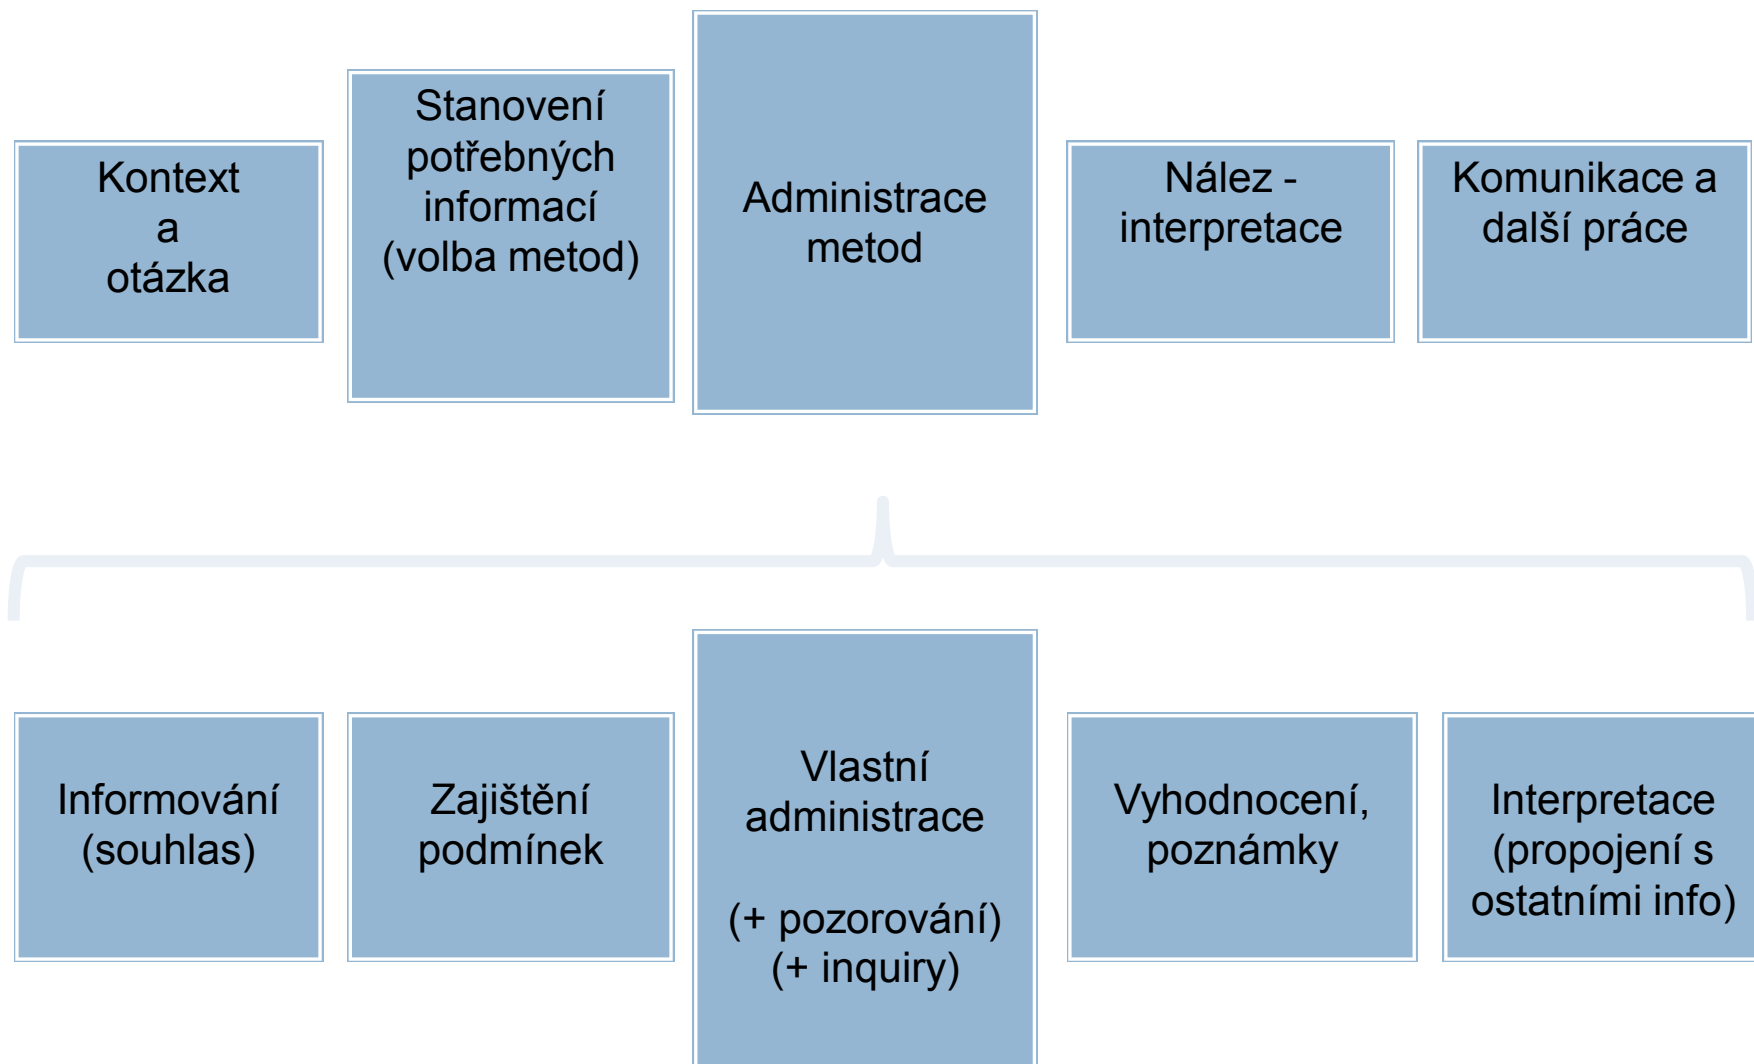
Kontext a otázka

Stanovení potřebných informací (volba metod)

Administrace metod

Nález - interpretace

Komunikace a další práce

Informování (souhlas)

Zajištění podmínek

Vlastní administrace

(+ pozorování)
(+ inquiry)

Vyhodnocení, poznámky

Interpretace (propojení s ostatními info)